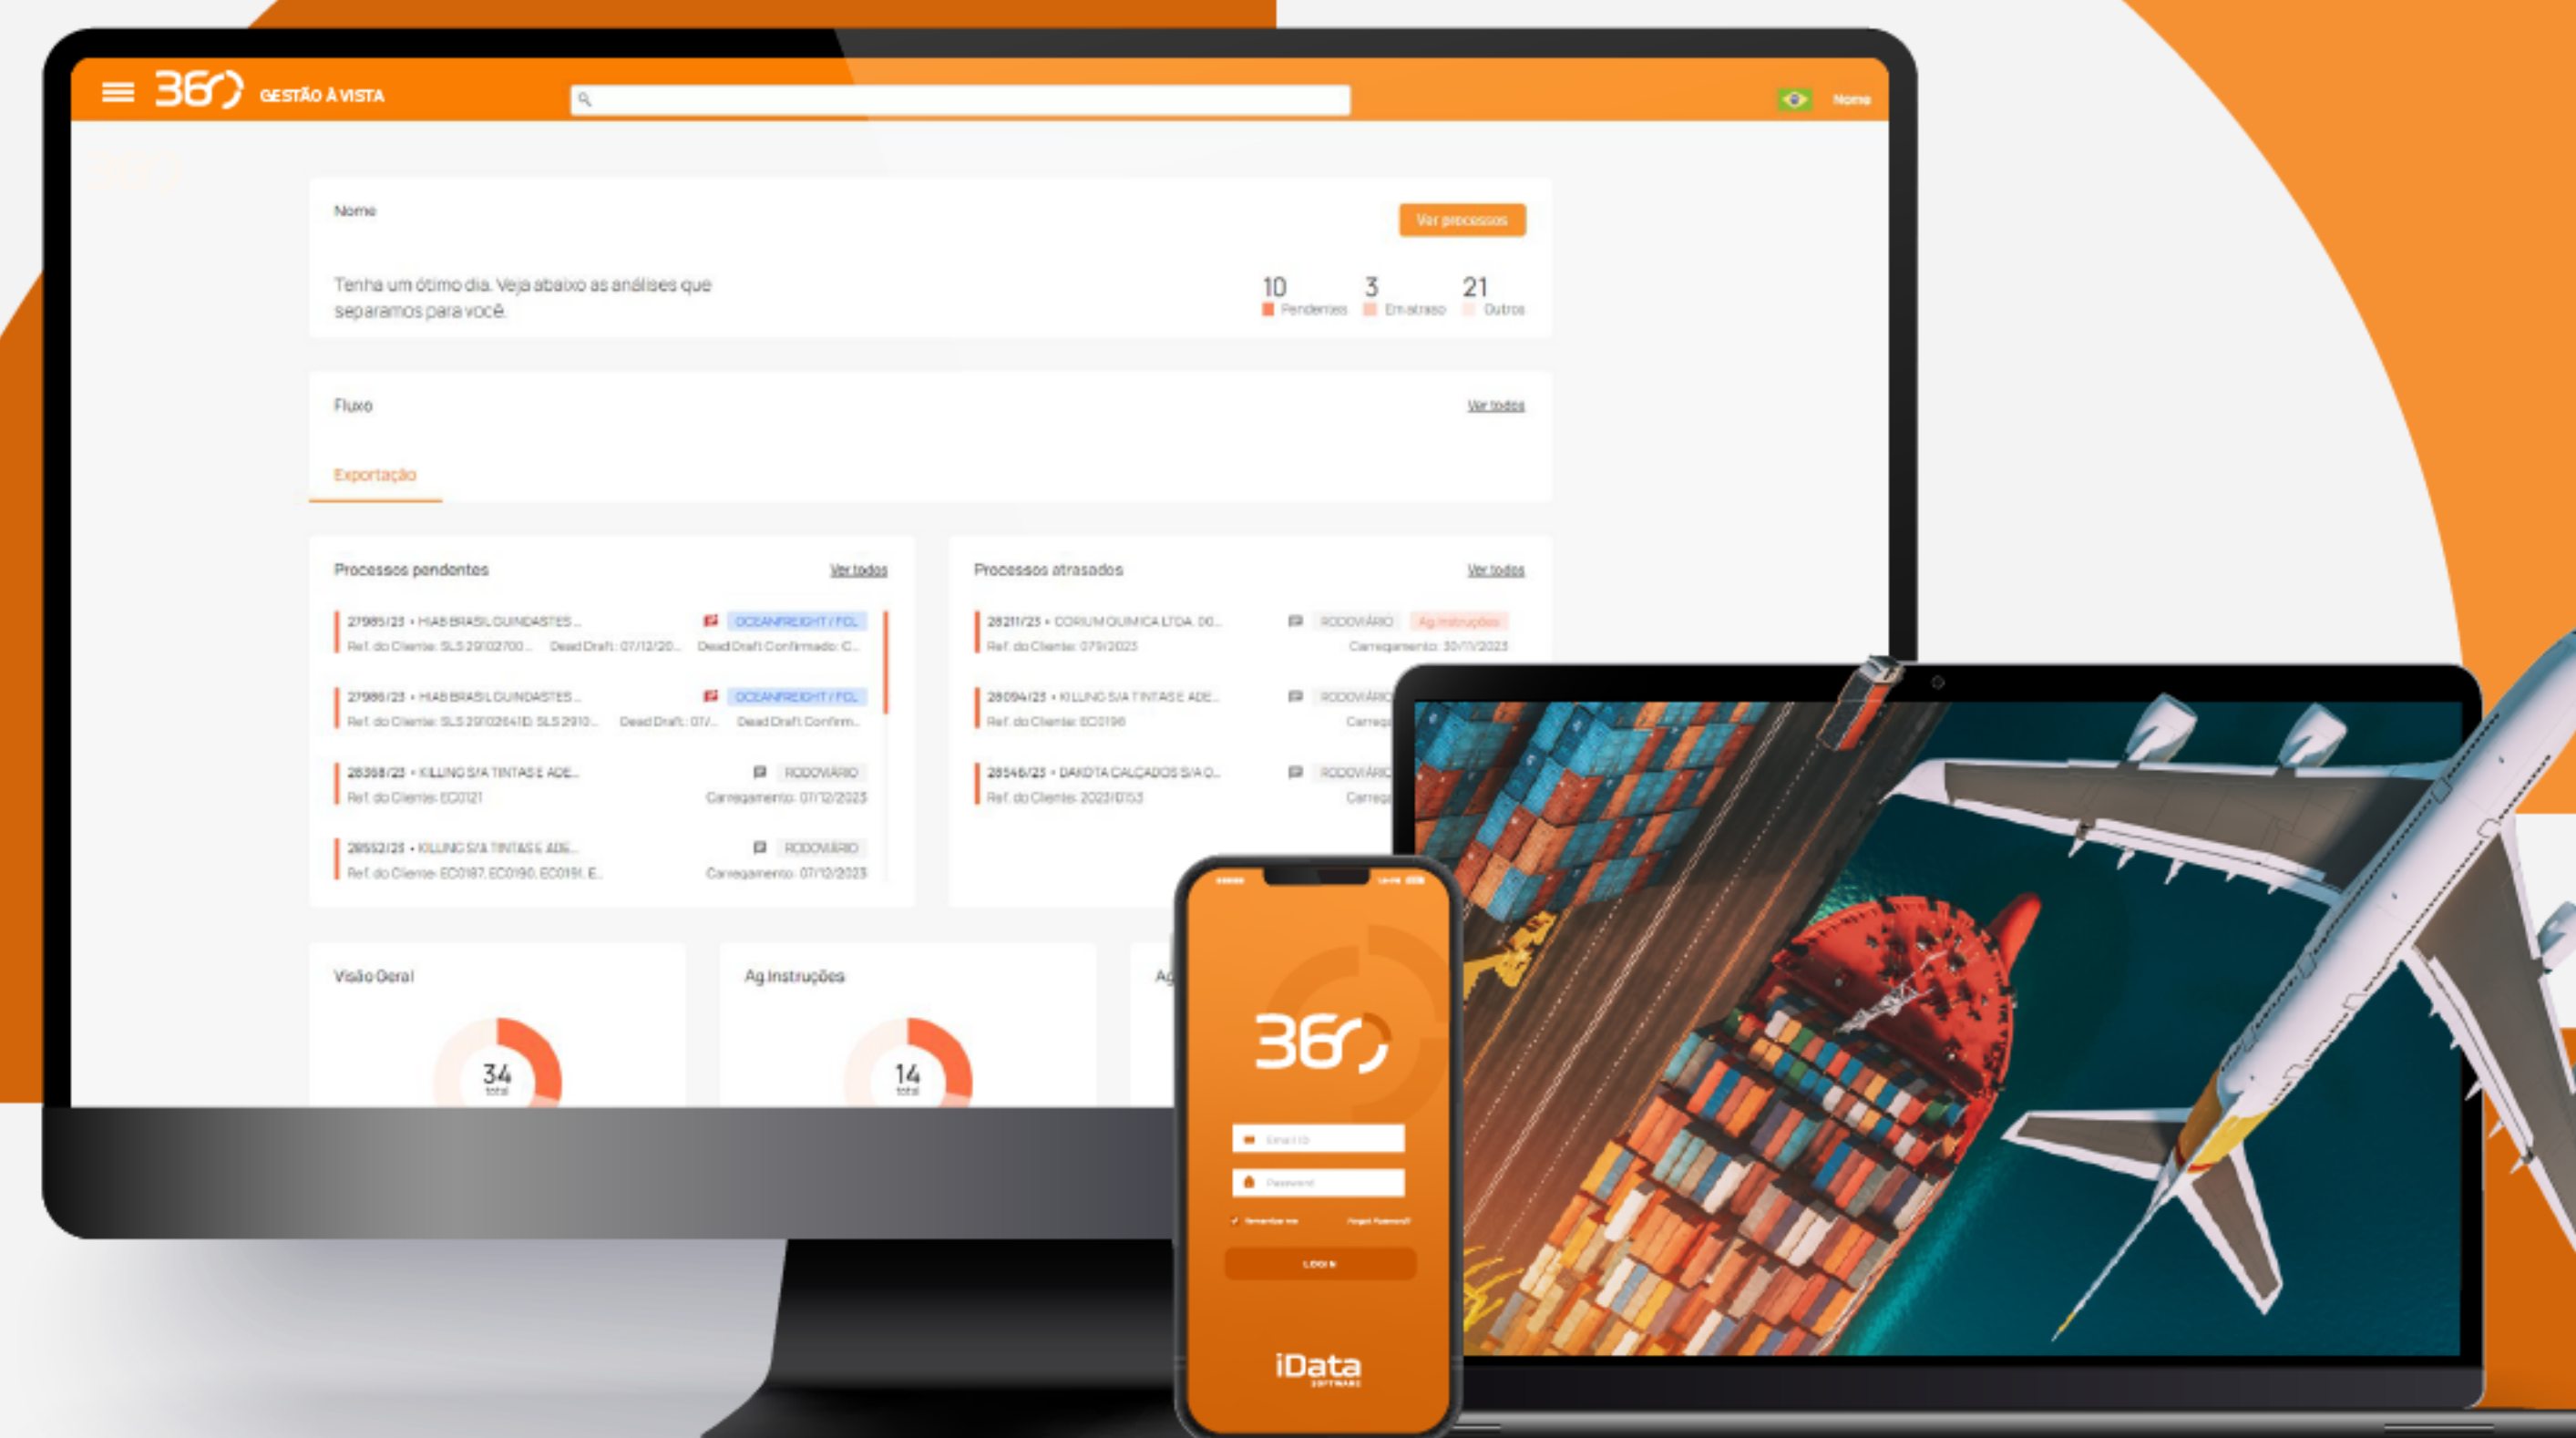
360 GESTÃO À VISTA

Nome

Nome

Ver processos

Tenha um ótimo dia. Veja abaixo as análises que separamos para você.

10 Pendentes
3 Em atraso
21 Outros

Fluxo

Ver todos

Exportação

Processos pendentes

Ver todos

27985/23 • HIAB BRASIL GUINDASTES... OCEANFREIGHT / FCL
Ref. do Cliente: SLS 29102700... Dead Draft: 07/12/20... Dead Draft Confirmado: C...

27986/23 • HIAB BRASIL GUINDASTES... OCEANFREIGHT / FCL
Ref. do Cliente: SLS 2910264ID, SLS 2910... Dead Draft: 07/... Dead Draft Confirm...

28368/23 • KILLING S/A TINTAS E ADE... RODOVIÁRIO
Ref. do Cliente: EC0121 Carregamento: 07/12/2023

28552/23 • KILLING S/A TINTAS E ADE... RODOVIÁRIO
Ref. do Cliente: EC0187, EC0190, EC0191, E... Carregamento: 07/12/2023

Processos atrasados

Ver todos

28211/23 • CORIUM QUIMICA LTDA. 00... RODOVIÁRIO Ag. Instruções
Ref. do Cliente: 079/2023 Carregamento: 30/11/2023

28094/23 • KILLING S/A TINTAS E ADE... RODOVIÁRIO
Ref. do Cliente: EC0196 Carreg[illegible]

28546/23 • DAKOTA CALÇADOS S/A O... RODOVIÁRIO
Ref. do Cliente: 2023/0153 Carreg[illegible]

Visão Geral

34 total

Ag Instruções

14 total

Ag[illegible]

360

Email ID

Password

Remember me Forgot Password?

LOGIN

iData SOFTWARE